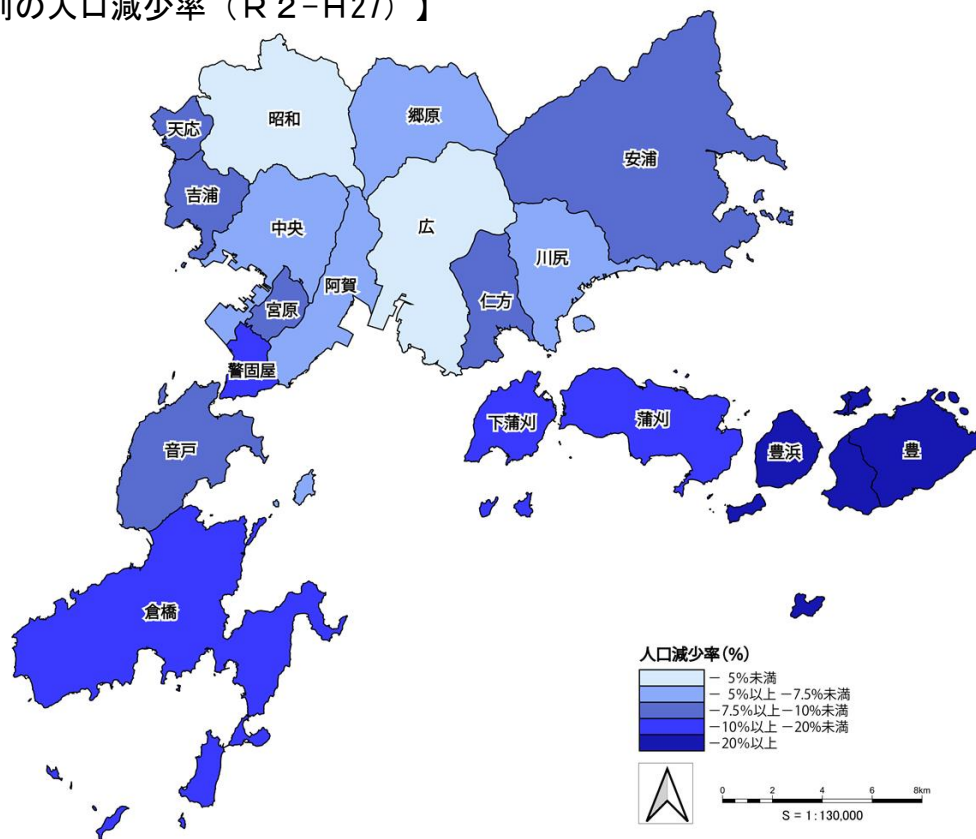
別の人口減少率（R２-H27）】

昭和

郷原

天応

安浦

吉浦

中央

広

川尻

阿賀

仁方

宮原

警固屋

下蒲刈

蒲刈

音戸

豊浜

豊

倉橋

人口減少率(%)
－ 5%未満
－ 5%以上 －7.5%未満
－7.5%以上 －10%未満
－10%以上 －20%未満
－20%以上

0 2 4 6 8km
S = 1 : 130,000